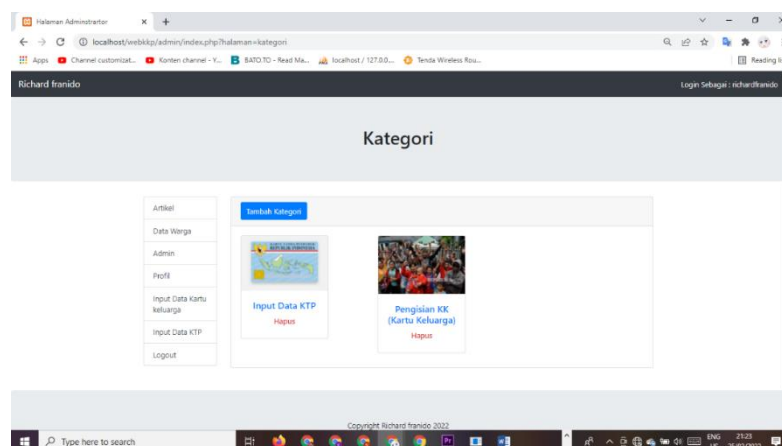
Halaman Adminstrartor × +

localhost/webkkp/admin/index.php?halaman=kategori

Apps Channel customizat... Konten channel - Y... BATO.TO - Read Ma... localhost / 127.0.0... Tenda Wireless Rou...

Reading li

Richard franido

Login Sebagai : richardfranido

Kategori

Artikel

Data Warga

Admin

Profil

Input Data Kartu keluarga

Input Data KTP

Logout

Tambah Kategori

Input Data KTP

Hapus

Pengisian KK (Kartu Keluarga)

Hapus

Copyright Richard franido 2022

Type here to search

ENG 21:23